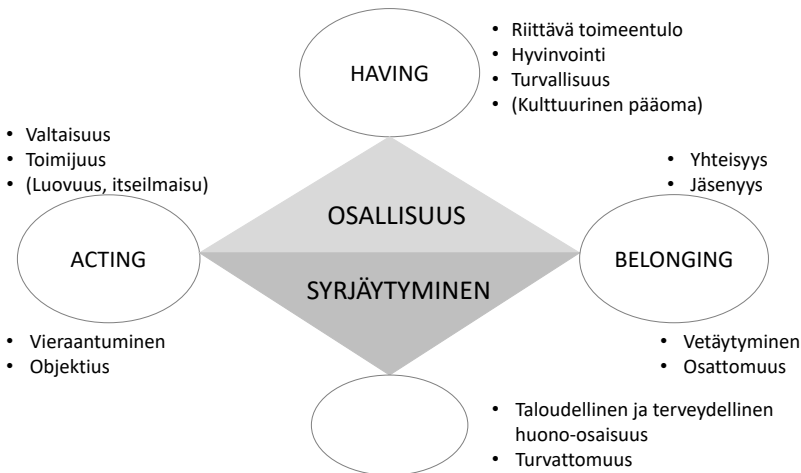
HAVING

• Riittävä toimeentulo
• Hyvinvointi
• Turvallisuus
• (Kulttuurinen pääoma)

• Valtaisuus
• Toimijuus
• (Luovuus, itseilmaisu)

ACTING

OSALLISUUS

SYRJÄYTYMINEN

• Yhteisyys
• Jäsenyys

BELONGING

• Vieraantuminen
• Objektius

• Vetäytyminen
• Osattomuus

• Taloudellinen ja terveydellinen huono-osaisuus
• Turvattomuus